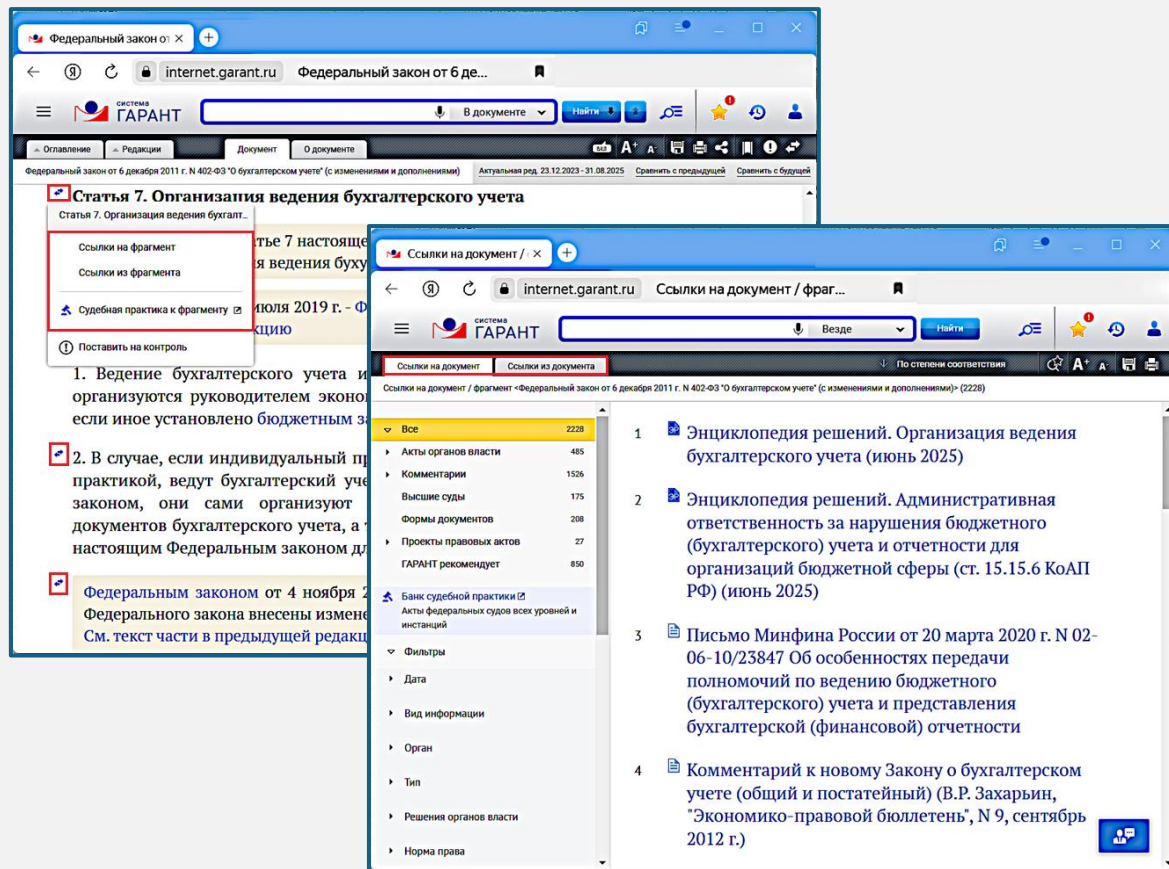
Федеральный закон от

internet.garant.ru Федеральный закон от 6 де...

система ГАРАНТ

В документе

Найти

Оглавление | Редакции | Документ | О документе

Федеральный закон от 6 декабря 2011 г. N 402-ФЗ "О бухгалтерском учете" (с изменениями и дополнениями)

Актуальная ред. 23.12.2023 - 31.08.2025

Сравнить с предыдущей

Сравнить с будущей

Статья 7. Организация ведения бухгалтерского учета

Статья 7. Организация ведения бухгалт...

Ссылки на фрагмент

Ссылки из фрагмента

Судебная практика к фрагменту

Поставить на контроль

тье 7 настояще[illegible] я ведения бухгу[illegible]

июля 2019 г. - Ф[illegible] кции

1. Ведение бухгалтерского учета и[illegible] организуются руководителем эконо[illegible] если иное установлено бюджетным за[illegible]

2. В случае, если индивидуальный пр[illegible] практикой, ведут бухгалтерский уче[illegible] законом, они сами организуют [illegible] документов бухгалтерского учета, а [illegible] настоящим Федеральным законом дл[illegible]

Федеральным законом от 4 ноября 2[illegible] Федерального закона внесены измене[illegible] См. текст части в предыдущей редакц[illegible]

Ссылки на документ / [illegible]

internet.garant.ru Ссылки на документ / фраг...

система ГАРАНТ

Везде

Найти

Ссылки на документ | Ссылки из документа

По степени соответствия

Ссылки на документ / фрагмент <Федеральный закон от 6 декабря 2011 г. N 402-ФЗ "О бухгалтерском учете" (с изменениями и дополнениями)> (2228)

Все 2228
Акты органов власти 485
Комментарии 1526
Высшие суды 175
Формы документов 208
Проекты правовых актов 27
ГАРАНТ рекомендует 850

Банк судебной практики
Акты федеральных судов всех уровней и инстанций

Фильтры
Дата
Вид информации
Орган
Тип
Решения органов власти
Норма права

1 Энциклопедия решений. Организация ведения бухгалтерского учета (июнь 2025)

2 Энциклопедия решений. Административная ответственность за нарушения бюджетного (бухгалтерского) учета и отчетности для организаций бюджетной сферы (ст. 15.15.6 КоАП РФ) (июнь 2025)

3 Письмо Минфина России от 20 марта 2020 г. N 02-06-10/23847 Об особенностях передачи полномочий по ведению бюджетного (бухгалтерского) учета и представления бухгалтерской (финансовой) отчетности

4 Комментарий к новому Закону о бухгалтерском учете (общий и постатейный) (В.Р. Захарьин, "Экономико-правовой бюллетень", N 9, сентябрь 2012 г.)